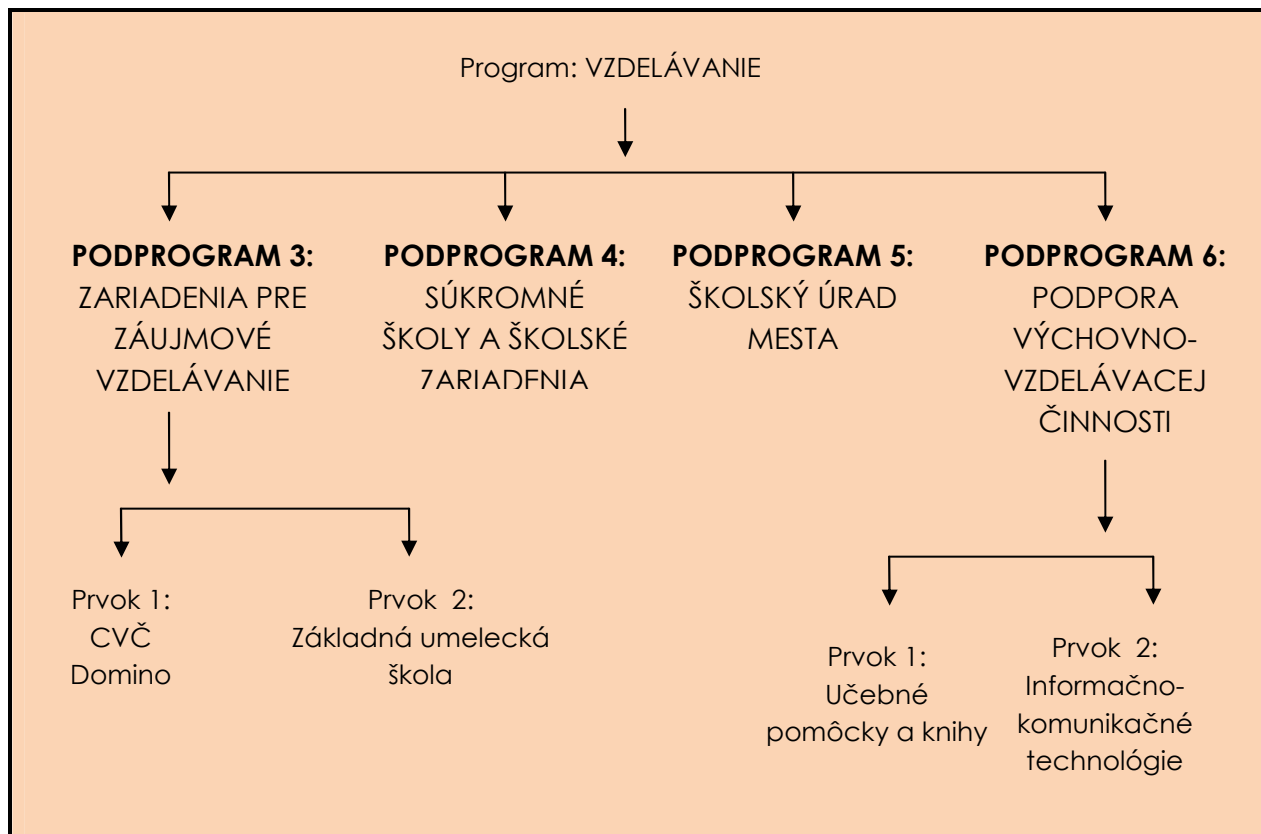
Program: VZDELÁVANIE

**PODPROGRAM 3:** ZARIADENIA PRE ZÁUJMOVÉ VZDELÁVANIE

**PODPROGRAM 4:** SÚKROMNÉ ŠKOLY A ŠKOLSKÉ ZARIADENIA

**PODPROGRAM 5:** ŠKOLSKÝ ÚRAD MESTA

**PODPROGRAM 6:** PODPORA VÝCHOVNO-VZDELÁVACEJ ČINNOSTI

Prvok 1: CVČ Domino

Prvok 2: Základná umelecká škola

Prvok 1: Učebné pomôcky a knihy

Prvok 2: Informačno-komunikačné technológie